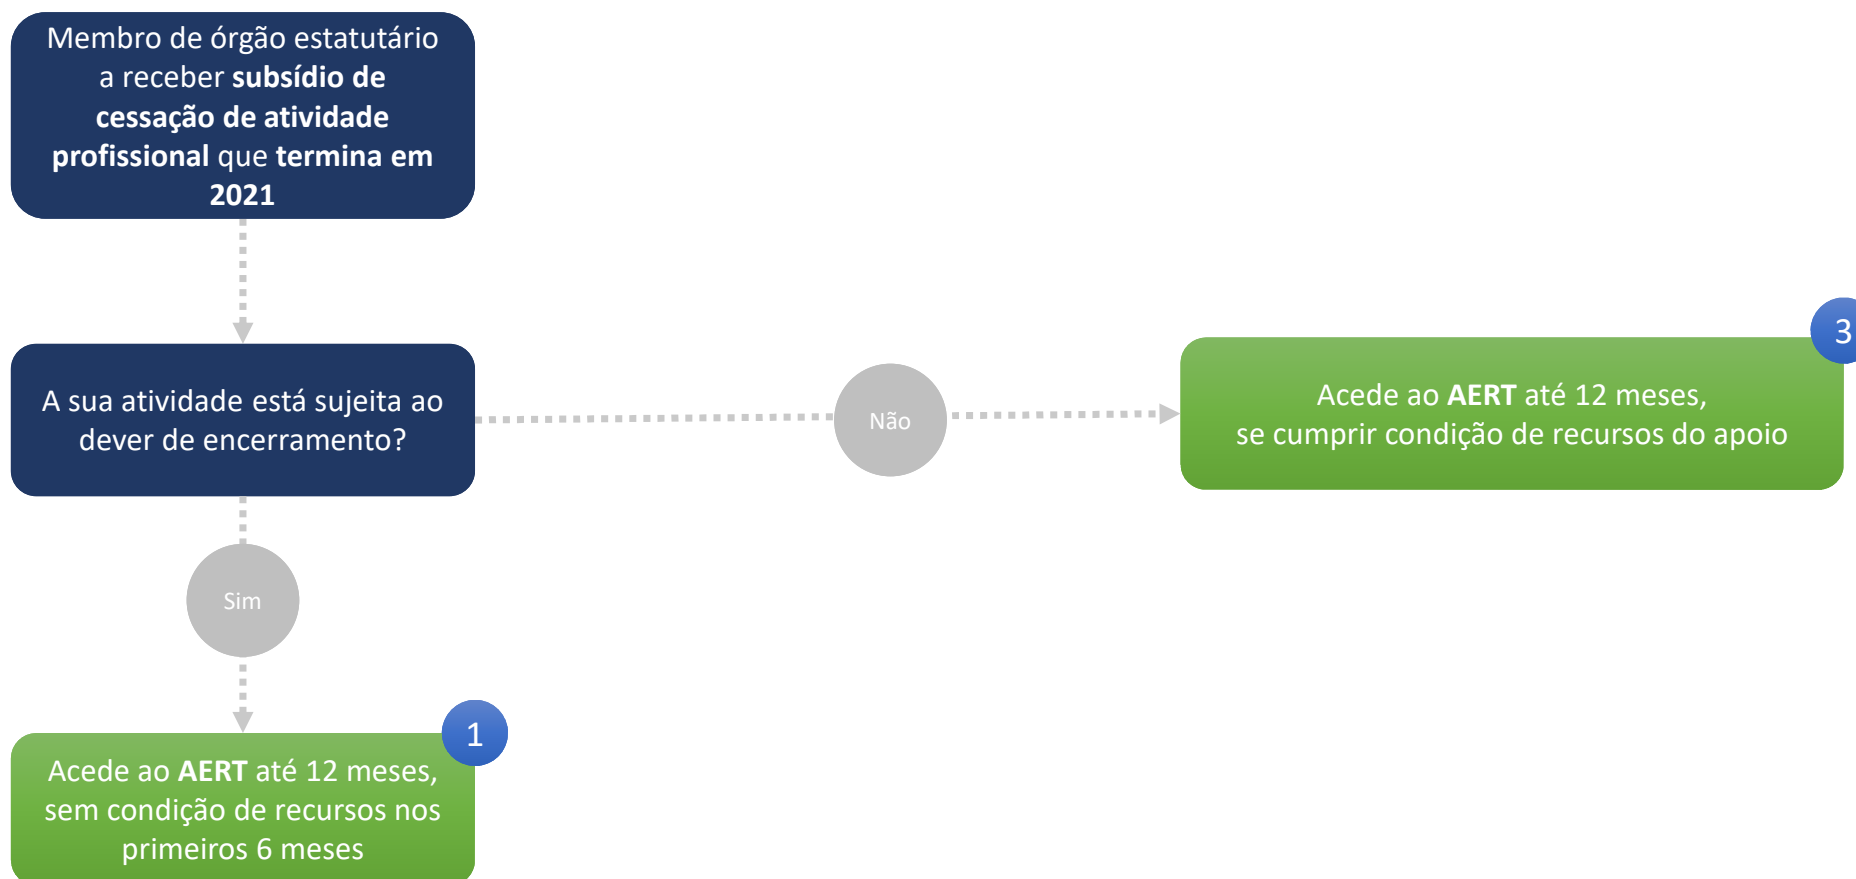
Membro de órgão estatutário a receber **subsídio de cessação de atividade profissional** que **termina em 2021**

A sua atividade está sujeita ao dever de encerramento?

Não

3

Acede ao **AERT** até 12 meses, se cumprir condição de recursos do apoio

Sim

1

Acede ao **AERT** até 12 meses, sem condição de recursos nos primeiros 6 meses